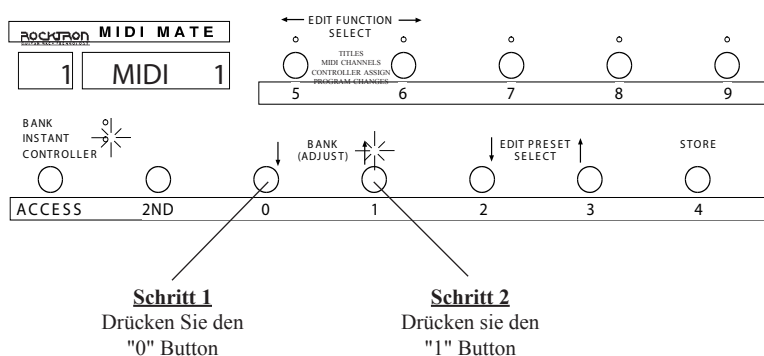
ROCKTRON GUITAR/RACK TECHNOLOGY MIDI MATE

1 MIDI 1

EDIT FUNCTION SELECT

TITLES
MIDI CHANNELS
CONTROLLER ASSIGN
PROGRAM CHANGES

5 6 7 8 9

BANK INSTANT CONTROLLER

BANK (ADJUST)

EDIT PRESET SELECT

STORE

ACCESS 2ND 0 1 2 3 4

**Schritt 1**
Drücken Sie den "0" Button

**Schritt 2**
Drücken sie den "1" Button